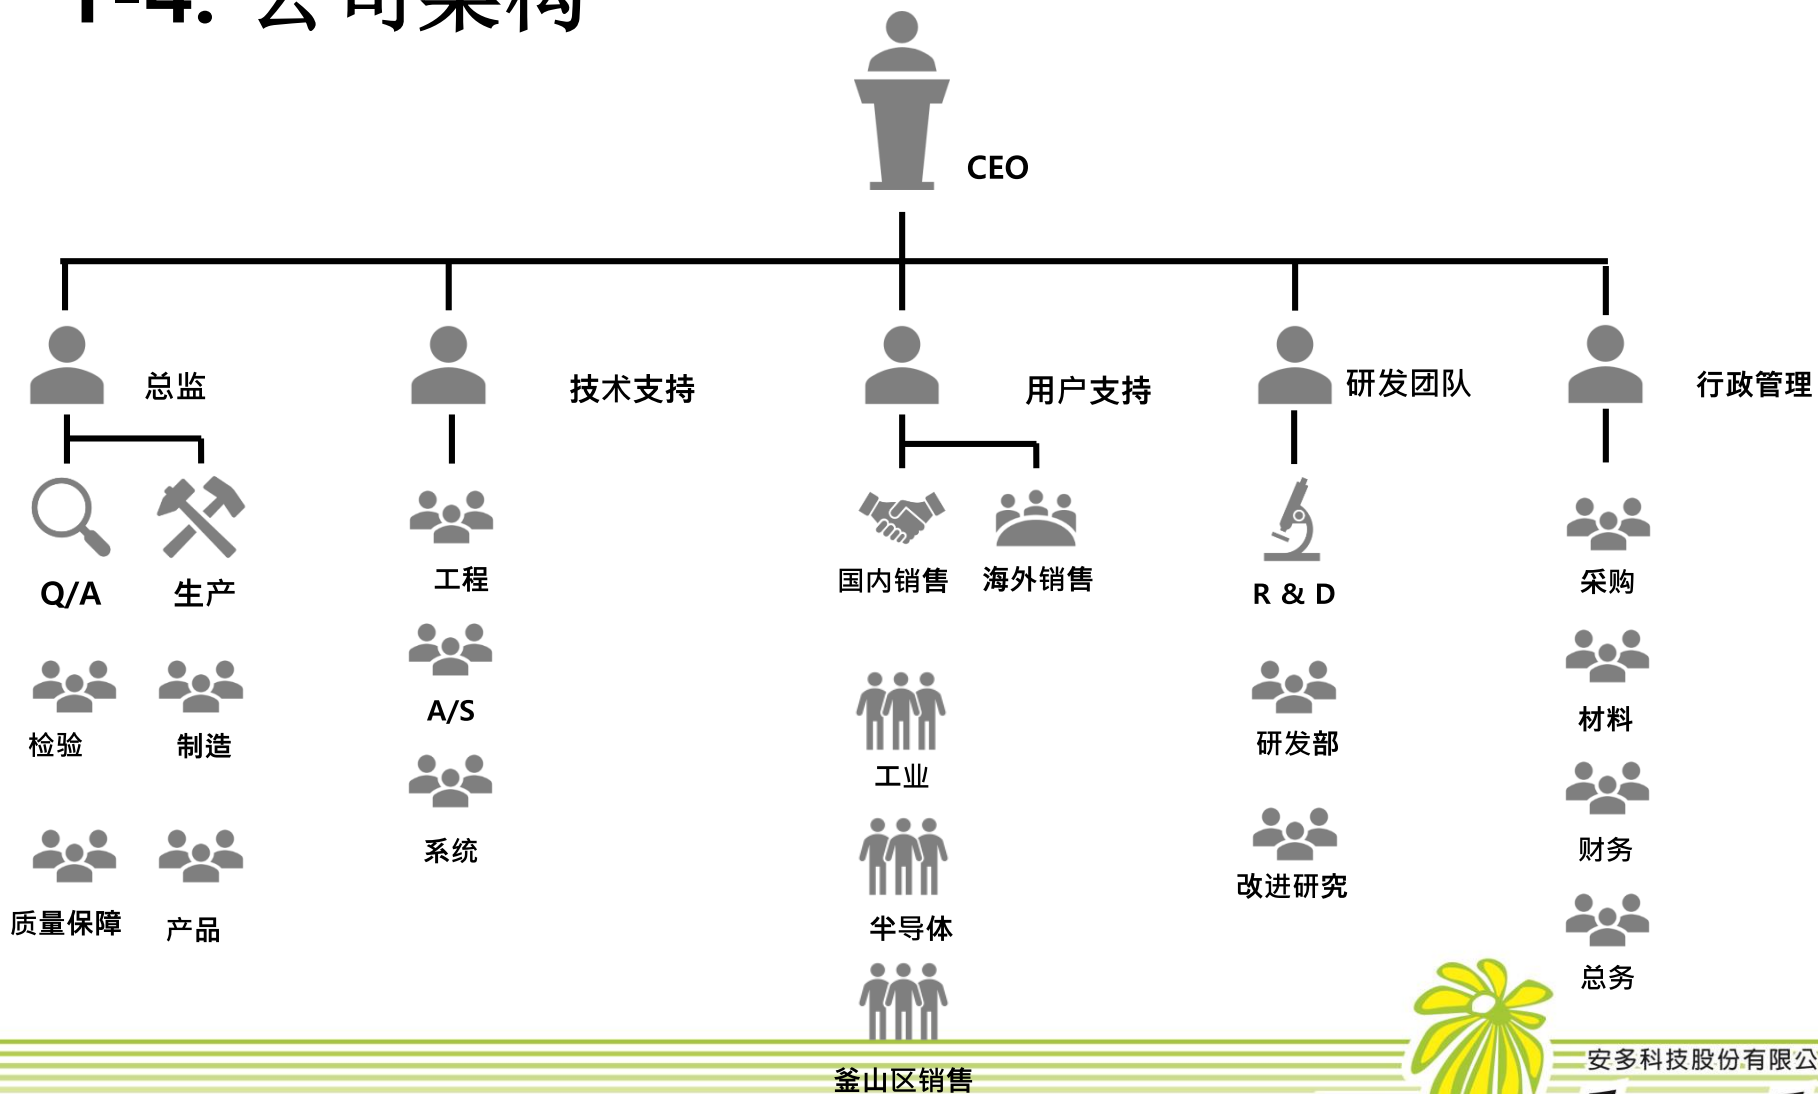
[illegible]

CEO

总监

技术支持

用户支持

研发团队

行政管理

Q/A

生产

工程

国内销售

海外销售

R & D

采购

检验

制造

A/S

工业

研发部

材料

系统

财务

质量保障

产品

半导体

改进研究

总务

釜山区销售

安多科技股份有限公